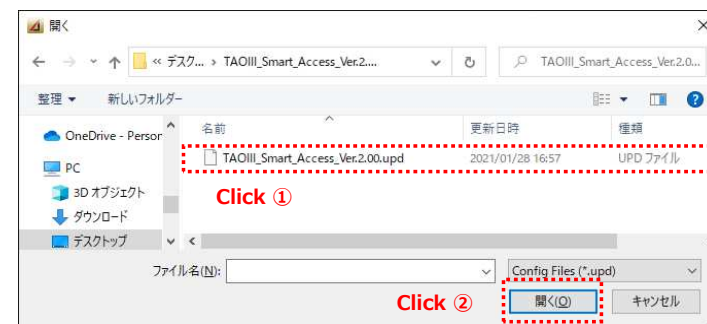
開く

« デスク... › TAOIII_Smart_Access_Ver.2....

TAOIII_Smart_Access_Ver.2.0...

整理 ▾ 新しいフォルダー

OneDrive - Persor

PC

3D オブジェクト

ダウンロード

デスクトップ

| 名前 | 更新日時 | 種類 |
|---|---|---|
| TAOIII_Smart_Access_Ver.2.00.upd | 2021/01/28 16:57 | UPD ファイル |

Click ①

ファイル名(N):

Config Files (*.upd)

Click ②

開く(O)

キャンセル